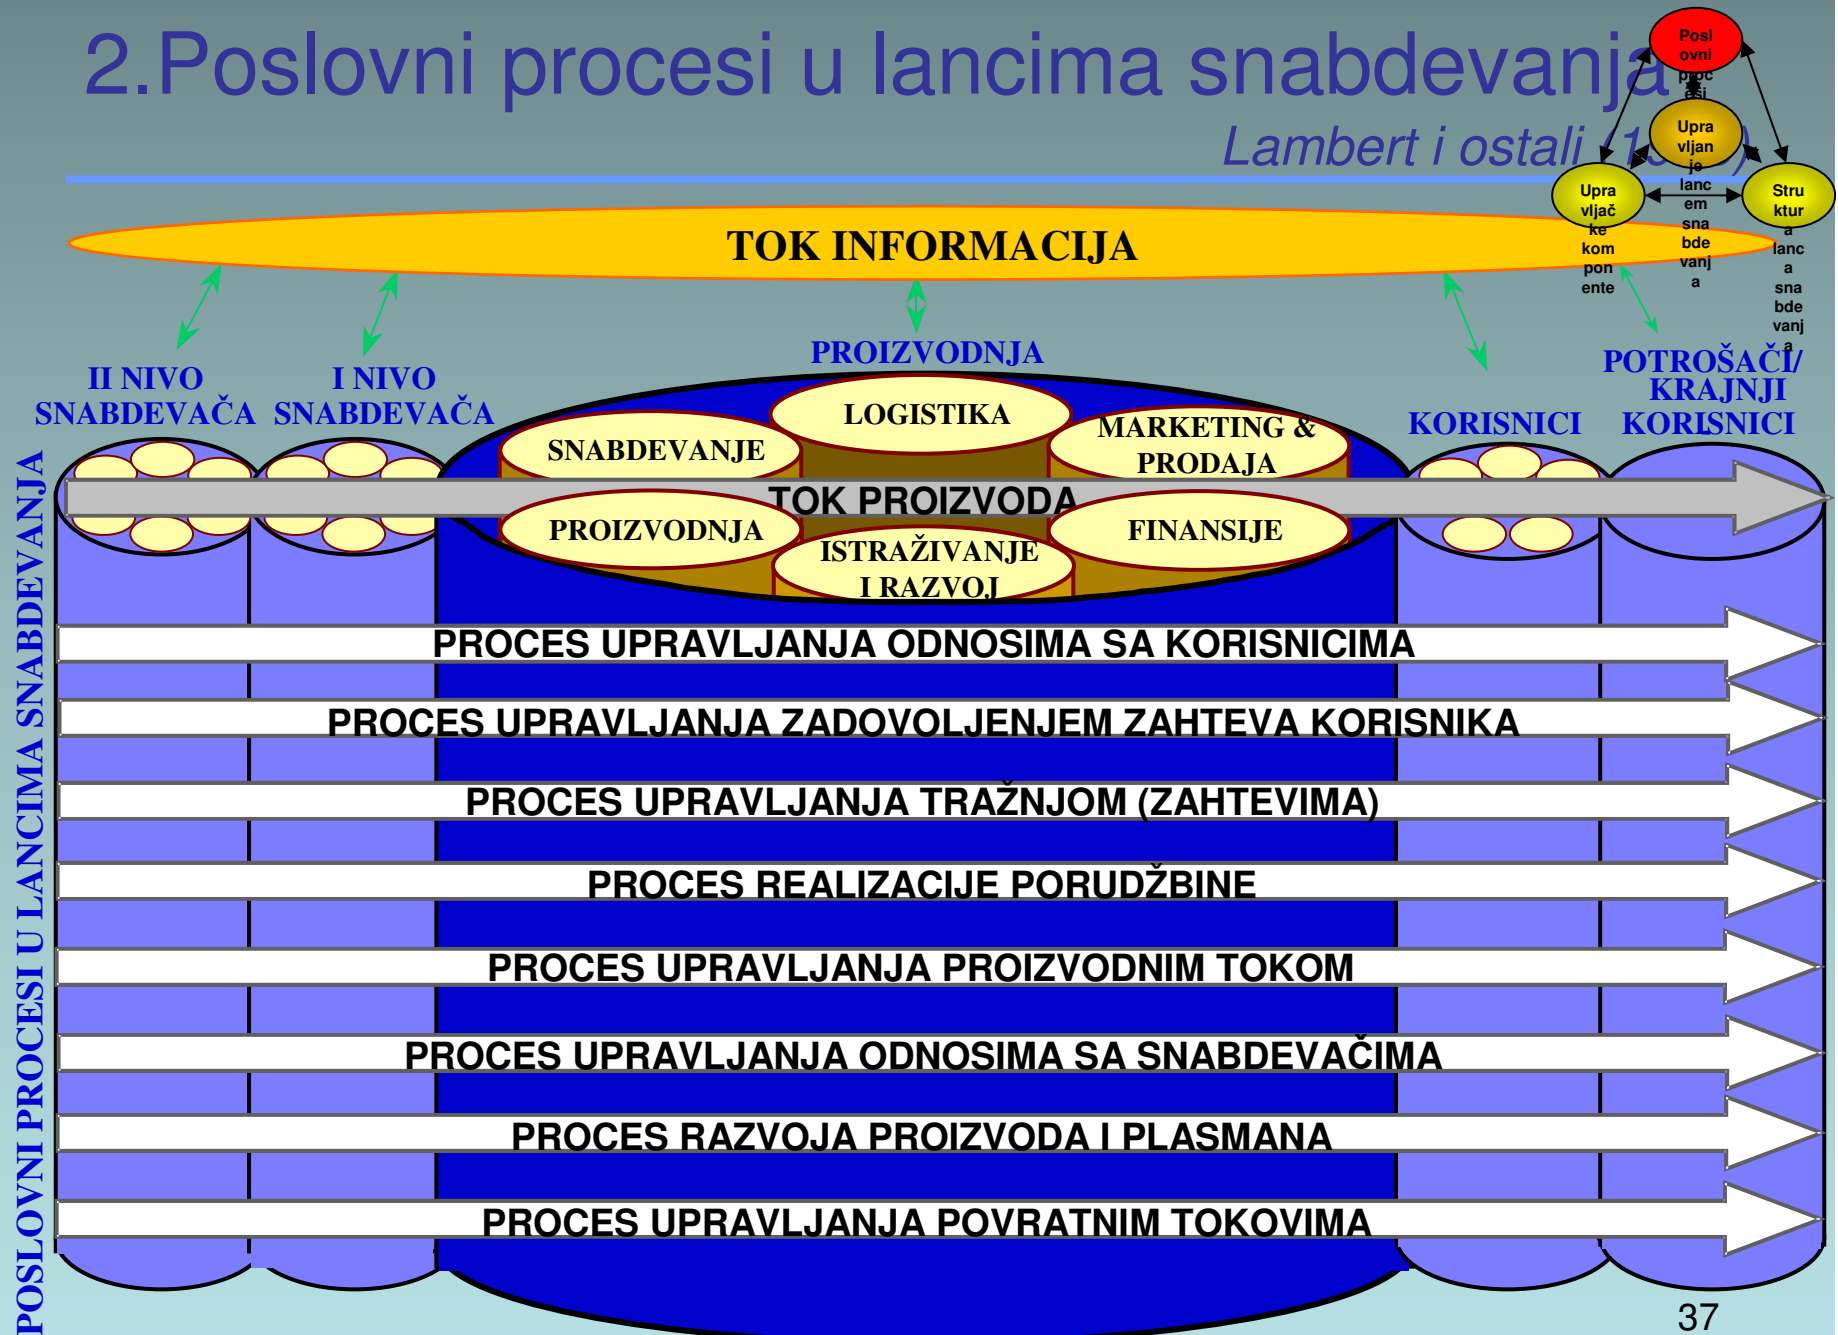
2.Poslovni procesi u lancima snabdevanja

Lambert i ostali (1998)

Poslovni procesi

Upravljanje lancem snabdevanja

Upravljačke komponente

Struktura lanca snabdevanja

TOK INFORMACIJA

II NIVO SNABDEVAČA

I NIVO SNABDEVAČA

PROIZVODNJA

KORISNICI

POTROŠAČI/ KRAJNJI KORISNICI

LOGISTIKA

SNABDEVANJE

MARKETING & PRODAJA

TOK PROIZVODA

PROIZVODNJA

FINANSIJE

ISTRAŽIVANJE I RAZVOJ

POSLOVNI PROCESI U LANCIMA SNABDEVANJA

PROCES UPRAVLJANJA ODNOSIMA SA KORISNICIMA

PROCES UPRAVLJANJA ZADOVOLJENJEM ZAHTEVA KORISNIKA

PROCES UPRAVLJANJA TRAŽNJOM (ZAHTEVIMA)

PROCES REALIZACIJE PORUDŽBINE

PROCES UPRAVLJANJA PROIZVODNIM TOKOM

PROCES UPRAVLJANJA ODNOSIMA SA SNABDEVAČIMA

PROCES RAZVOJA PROIZVODA I PLASMANA

PROCES UPRAVLJANJA POVRATNIM TOKOVIMA

37